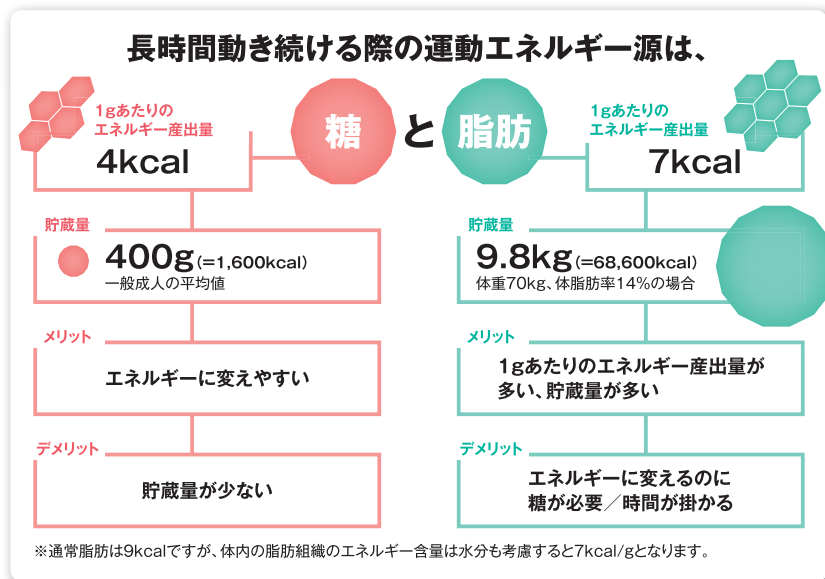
長時間動き続ける際の運動エネルギー源は、

糖 と 脂肪

1gあたりの
エネルギー産出量
4kcal

貯蔵量
400g(=1,600kcal)
一般成人の平均値

メリット
エネルギーに変えやすい

デメリット
貯蔵量が少ない

1gあたりの
エネルギー産出量
7kcal

貯蔵量
9.8kg(=68,600kcal)
体重70kg、体脂肪率14%の場合

メリット
1gあたりのエネルギー産出量が多い、貯蔵量が多い

デメリット
エネルギーに変えるのに糖が必要／時間が掛かる

※通常脂肪は9kcalですが、体内の脂肪組織のエネルギー含量は水分も考慮すると7kcal/gとなります。